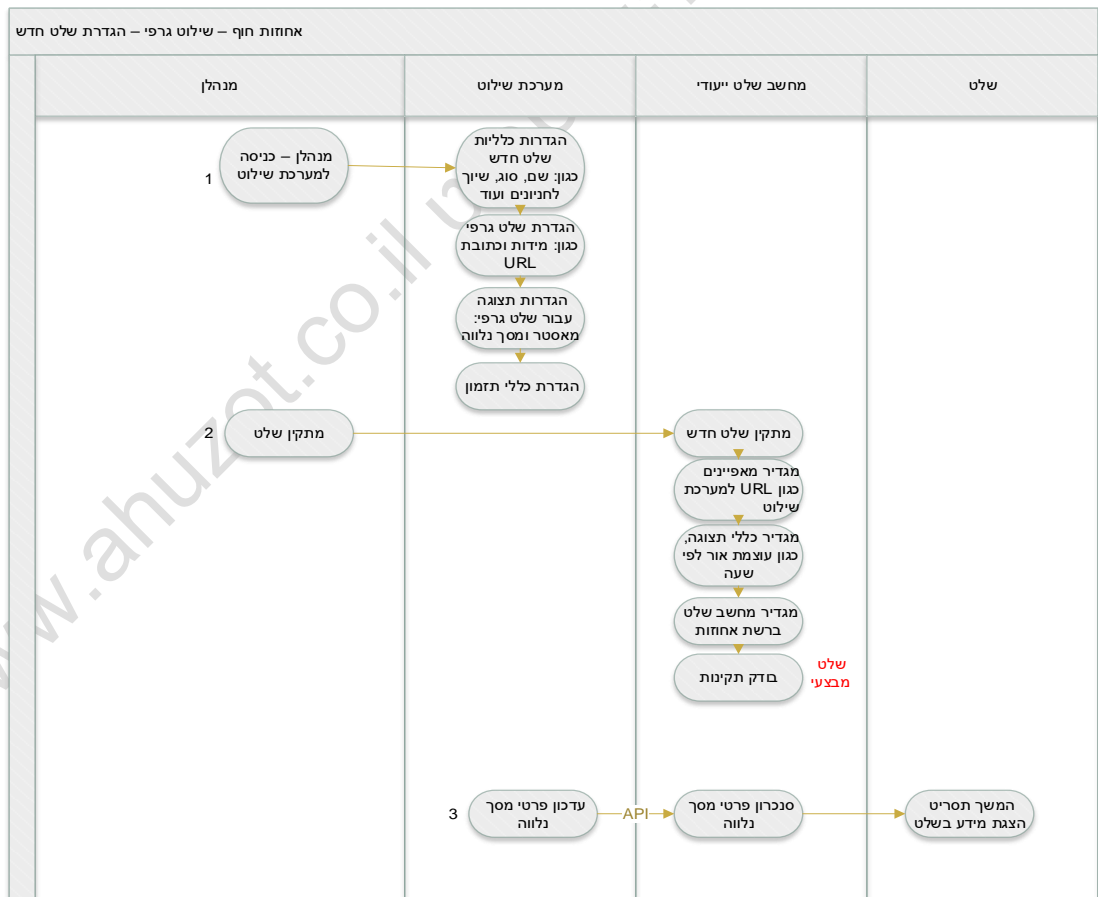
אחוזות חוף – שילוט גרפי – הגדרת שלט חדש

מנהלן

מערכת שילוט

מחשב שלט ייעודי

שלט

1
מנהלן – כניסה למערכת שילוט

הגדרות כלליות שלט חדש כגון: שם, סוג, שיוך לחניונים ועוד

הגדרת שלט גרפי כגון: מידות וכתובת URL

הגדרות תצוגה עבור שלט גרפי: מאסטר ומסך נלווה

הגדרת כללי תזמון

2
מתקין שלט

מתקין שלט חדש

מגדיר מאפיינים כגון URL למערכת שילוט

מגדיר כללי תצוגה, כגון עוצמת אור לפי שעה

מגדיר מחשב שלט ברשת אחוזות

בודק תקינות

שלט מבצעי

3
עדכון פרטי מסך נלווה

API

סנכרון פרטי מסך נלווה

המשך תסריט הצגת מידע בשלט

www.ahuzot.co.il